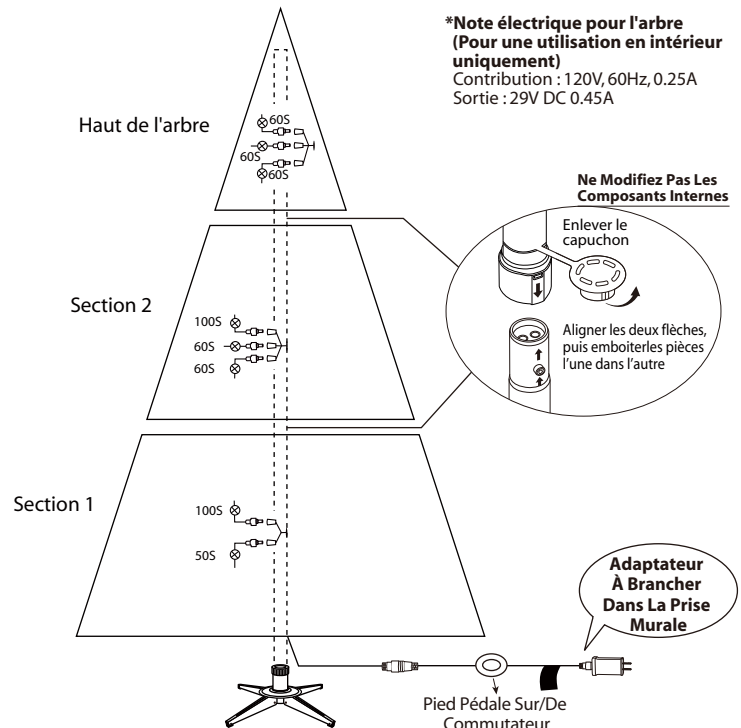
*Note électrique pour l'arbre (Pour une utilisation en intérieur uniquement)
Contribution : 120V, 60Hz, 0.25A
Sortie : 29V DC 0.45A

Haut de l'arbre
60S
60S
60S

Ne Modifiez Pas Les Composants Internes

Enlever le capuchon

Section 2
100S
60S
60S

Aligner les deux flèches, puis emboiterles pièces l'une dans l'autre

Section 1
100S
50S

Adaptateur À Brancher Dans La Prise Murale

Pied Pédale Sur/De Commutateur